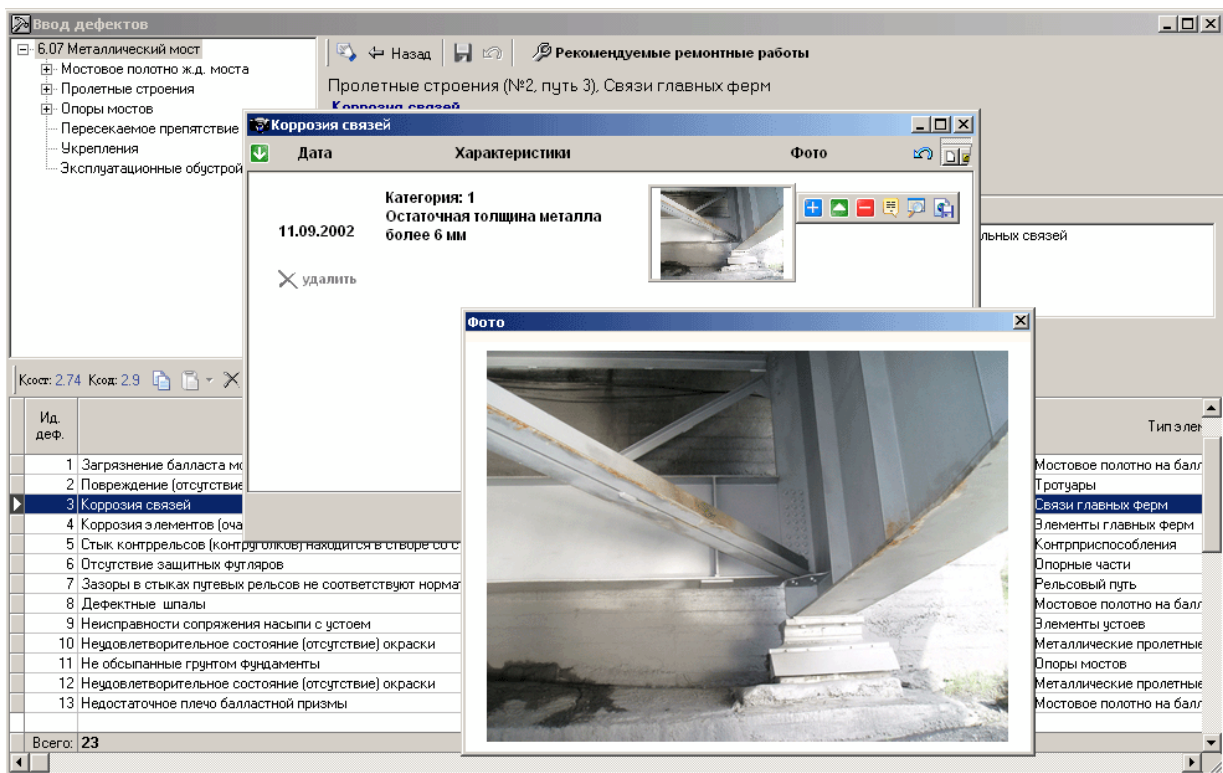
Ввод дефектов

6.07 Металлический мост
Мостовое полотно ж.д. моста
Пролетные строения
Опоры мостов
Пересекаемое препятствие
Укрепления
Эксплуатационные обустрой

Назад
Рекомендуемые ремонтные работы

Пролетные строения (№2, путь 3), Связи главных ферм
Коррозия связей

Коррозия связей

| Дата | Характеристики | Фото |
|---|---|---|
| 11.09.2002 | Категория: 1 Остаточная толщина металла более 6 мм | |

удалить

льных связей

Фото

Кост: 2.74 Ксод: 2.9

| Ид. деф. | | Тип элем |
|---|---|---|
| 1 | Загрязнение балласта мо | Мостовое полотно на балл |
| 2 | Повреждение (отсутствие | Тротуары |
| 3 | Коррозия связей | Связи главных ферм |
| 4 | Коррозия элементов (оча | Элементы главных ферм |
| 5 | Стык контррельсов (контругольников) находится в створе со с | Контрприспособления |
| 6 | Отсутствие защитных футляров | Опорные части |
| 7 | Зазоры в стыках путевых рельсов не соответствуют нормат | Рельсовый путь |
| 8 | Дефектные шпалы | Мостовое полотно на балл |
| 9 | Неисправности сопряжения насыпи с устоем | Элементы устоев |
| 10 | Неудовлетворительное состояние (отсутствие) окраски | Металлические пролетные |
| 11 | Не обсыпанные грунтом фундаменты | Опоры мостов |
| 12 | Неудовлетворительное состояние (отсутствие) окраски | Металлические пролетные |
| 13 | Недостаточное плечо балластной призмы | Мостовое полотно на балл |

Всего: 23